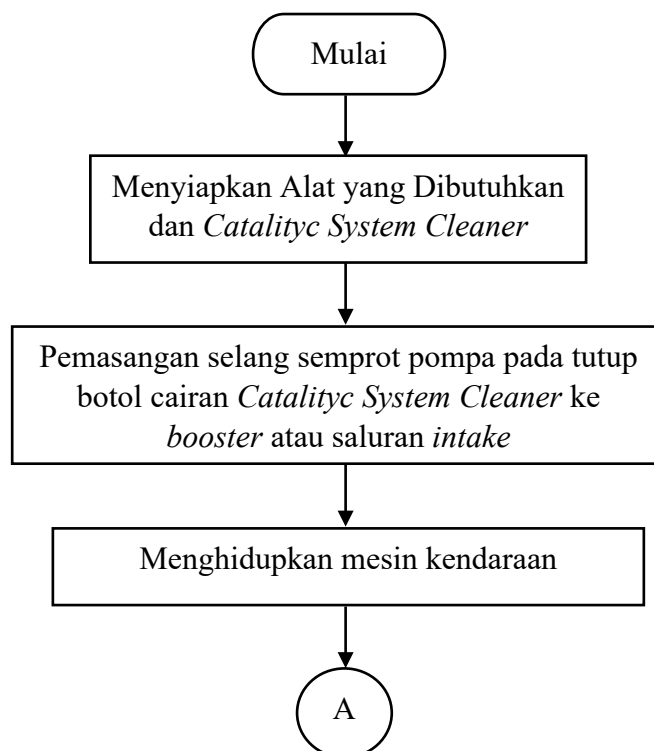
Mulai

Menyiapkan Alat yang Dibutuhkan dan *Catalityc System Cleaner*

Pemasangan selang semprot pompa pada tutup botol cairan *Catalityc System Cleaner* ke *booster* atau saluran *intake*

Menghidupkan mesin kendaraan

A